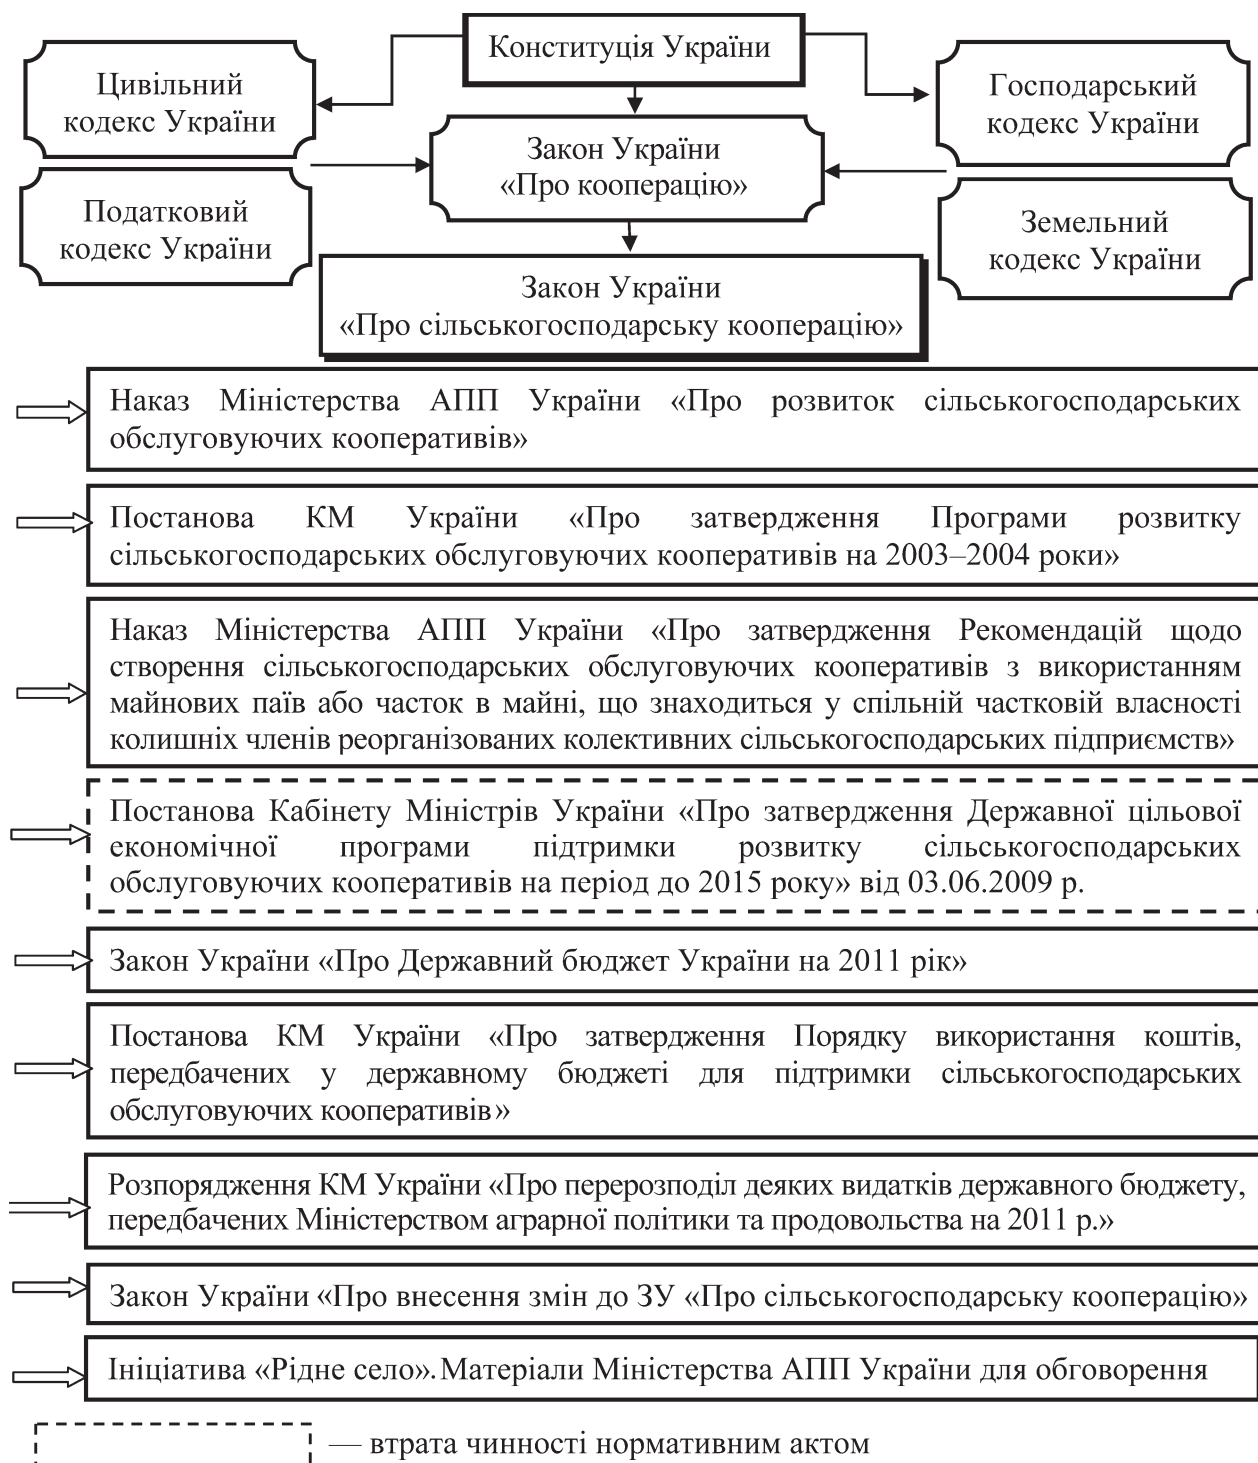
Конституція України

Цивільний кодекс України

Господарський кодекс України

Закон України «Про кооперацію»

Податковий кодекс України

Земельний кодекс України

Закон України «Про сільськогосподарську кооперацію»

Наказ Міністерства АПП України «Про розвиток сільськогосподарських обслуговуючих кооперативів»

Постанова КМ України «Про затвердження Програми розвитку сільськогосподарських обслуговуючих кооперативів на 2003–2004 роки»

Наказ Міністерства АПП України «Про затвердження Рекомендацій щодо створення сільськогосподарських обслуговуючих кооперативів з використанням майнових паїв або часток в майні, що знаходиться у спільній частковій власності колишніх членів реорганізованих колективних сільськогосподарських підприємств»

Постанова Кабінету Міністрів України «Про затвердження Державної цільової економічної програми підтримки розвитку сільськогосподарських обслуговуючих кооперативів на період до 2015 року» від 03.06.2009 р.

Закон України «Про Державний бюджет України на 2011 рік»

Постанова КМ України «Про затвердження Порядку використання коштів, передбачених у державному бюджеті для підтримки сільськогосподарських обслуговуючих кооперативів»

Розпорядження КМ України «Про перерозподіл деяких видатків державного бюджету, передбачених Міністерством аграрної політики та продовольства на 2011 р.»

Закон України «Про внесення змін до ЗУ «Про сільськогосподарську кооперацію»

Ініціатива «Рідне село». Матеріали Міністерства АПП України для обговорення

— втрата чинності нормативним актом